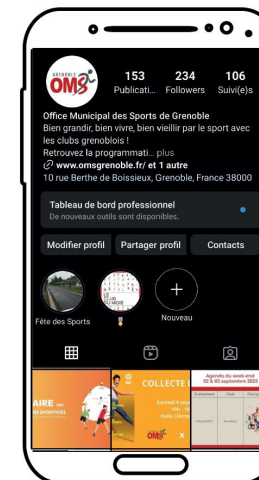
GRENOBLE OMS

153 Publicati...

234 Followers

106 Suivi(e)s

Office Municipal des Sports de Grenoble

Bien grandir, bien vivre, bien vieillir par le sport avec les clubs grenoblois !

Retrouvez la programmati... plus

www.omsgrenoble.fr/ et 1 autre

10 rue Berthe de Boissieux, Grenoble, France 38000

Tableau de bord professionnel

De nouveaux outils sont disponibles.

Modifier profil

Partager profil

Contacts

Fête des Sports

🎖️

Nouveau

AIRE

DES SPORTIVES

COLLECTE

OMS

Samedi 9 sept

Agenda du week-end 02 & 03 septembre 2023